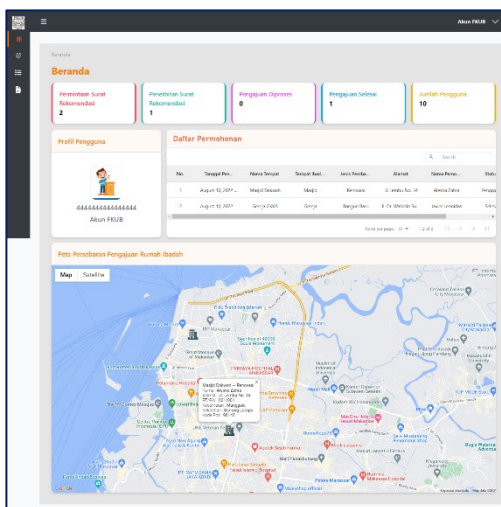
Akun FKUB

Beranda

Beranda

| Permintaan Surat Rekomendasi | Penerbitan Surat Rekomendasi | Pengajuan Diproses | Pengajuan Selesai | Jumlah Pengguna |
|---|---|---|---|---|
| 2 | 1 | 0 | 1 | 10 |

Profil Pengguna

4444444444444444

Akun FKUB

Daftar Permohonan

Search

| No. | Tanggal Pen... | Nama Tempat | Tempat Ibad... | Jenis Pemba... | Alamat | Nama Pemo... | Statu |
|---|---|---|---|---|---|---|---|
| 1 | August 10, 2022 | Masjid Sebuah | Masjid | Renovasi | Jl. Lembu No. 34 | Alesha Zahra | Penga |
| 2 | August 10, 2022 | Gereja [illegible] | Gereja | Bangun Baru | Jl. Dr. Wahidin Su... | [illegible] | Sele |

Rows per page: 10 1-2 of 2

Peta Persebaran Pengajuan Rumah Ibadah

Map Satellite

Masjid Sebuah - Renovasi
Nama: Alesha Zahra
Alamat: Jl. Lembu No. 34
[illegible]
Kecamatan: Mariso
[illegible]

Google

Keyboard shortcuts Map data ©2022